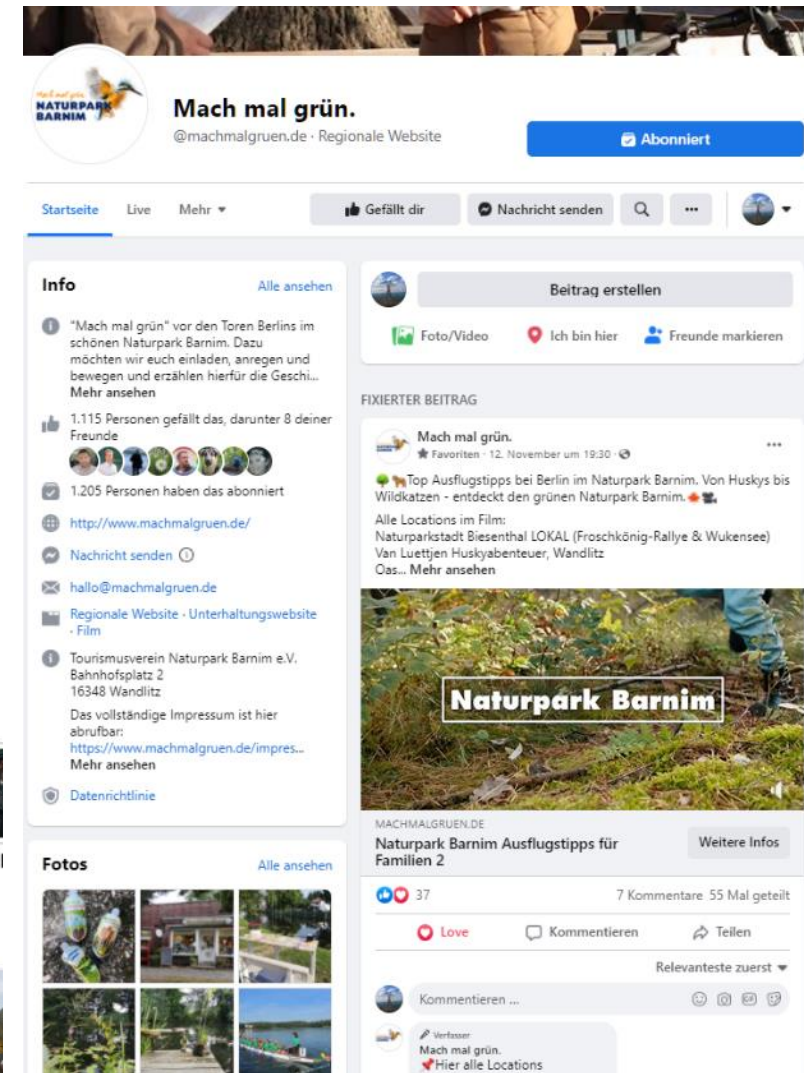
Mach mal grün
NATURPARK BARNIM

Mach mal grün.
@machmalgruen.de · Regionale Website

Abonniert

Startseite Live Mehr ▾

Gefällt dir
Nachricht senden
...

Info
Alle ansehen

"Mach mal grün" vor den Toren Berlins im schönen Naturpark Barnim. Dazu möchten wir euch einladen, anregen und bewegen und erzählen hierfür die Geschi...
Mehr ansehen

1.115 Personen gefällt das, darunter 8 deiner Freunde

1.205 Personen haben das abonniert

http://www.machmalgruen.de/

Nachricht senden

hallo@machmalgruen.de

Regionale Website · Unterhaltungswebsite · Film

Tourismusverein Naturpark Barnim e.V.
Bahnhofsplatz 2
16348 Wandlitz

Das vollständige Impressum ist hier abrufbar:
https://www.machmalgruen.de/impres...
Mehr ansehen

Datenrichtlinie

Fotos
Alle ansehen

Beitrag erstellen

Foto/Video
Ich bin hier
Freunde markieren

FIXIERTER BEITRAG

Mach mal grün.
Favoriten · 12. November um 19:30 ·

Top Ausflugstipps bei Berlin im Naturpark Barnim. Von Huskys bis Wildkatzen - entdeckt den grünen Naturpark Barnim.

Alle Locations im Film:
Naturparkstadt Biesenthal LOKAL (Froschkönig-Rallye & Wukensee)
Van Luettjen Huskyabenteuer, Wandlitz
Oas... Mehr ansehen

Naturpark Barnim

MACHMALGRUEN.DE
Naturpark Barnim Ausflugstipps für Familien 2
Weitere Infos

37
7 Kommentare 55 Mal geteilt

Love
Kommentieren
Teilen

Relevanteste zuerst ▾

Kommentieren ...

Verfasser
Mach mal grün.
Hier alle Locations